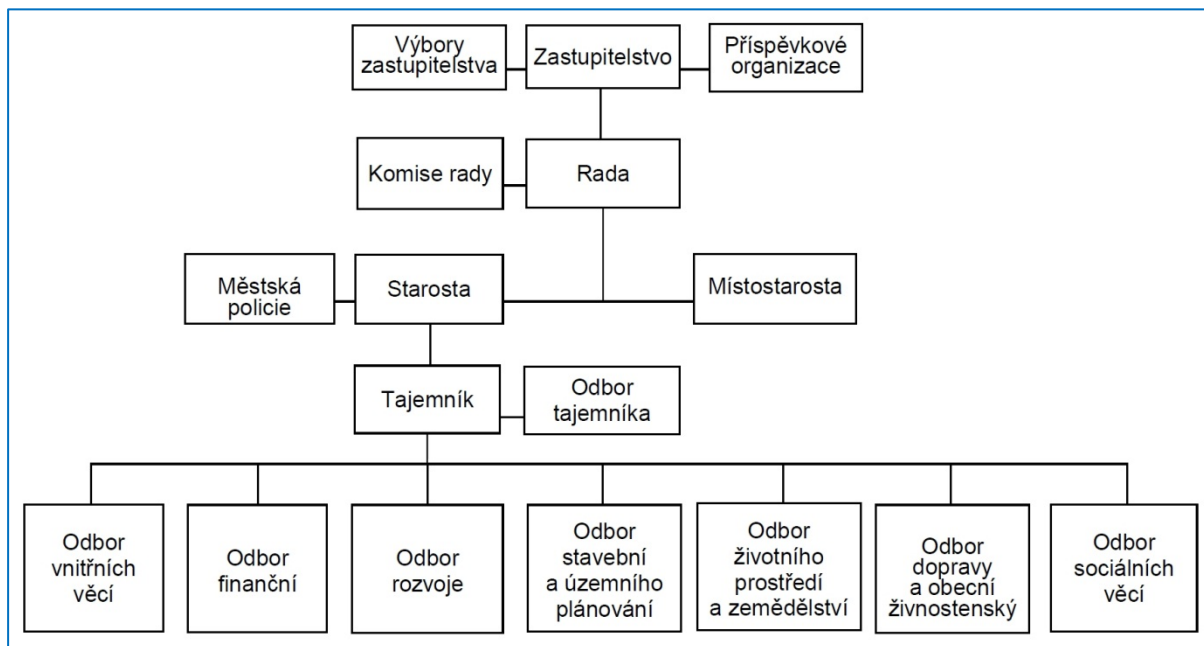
Výbory zastupitelstva

Zastupitelstvo

Příspěvkové organizace

Komise rady

Rada

Městská policie

Starosta

Místostarosta

Tajemník

Odbor tajemníka

Odbor vnitřních věcí

Odbor finanční

Odbor rozvoje

Odbor stavební a územního plánování

Odbor životního prostředí a zemědělství

Odbor dopravy a obecní živnostenský

Odbor sociálních věcí